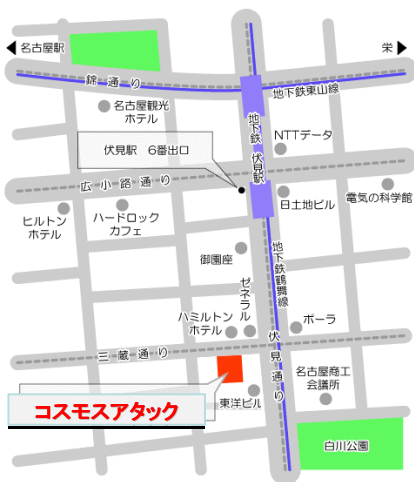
名古屋駅

栄

錦 通 り

地下鉄東山線

名古屋観光ホテル

地下鉄 伏見駅

NTTデータ

伏見駅 6番出口

広 小 路 通 り

日土地ビル

電気の科学館

ヒルトンホテル

ハードロックカフェ

御園座

地下鉄鶴舞線

ゼネラル

ハミルトンホテル

ボーラ

三 蔵 通 り

伏見通り

名古屋商工会議所

コスモスアタック

東洋ビル

白川公園